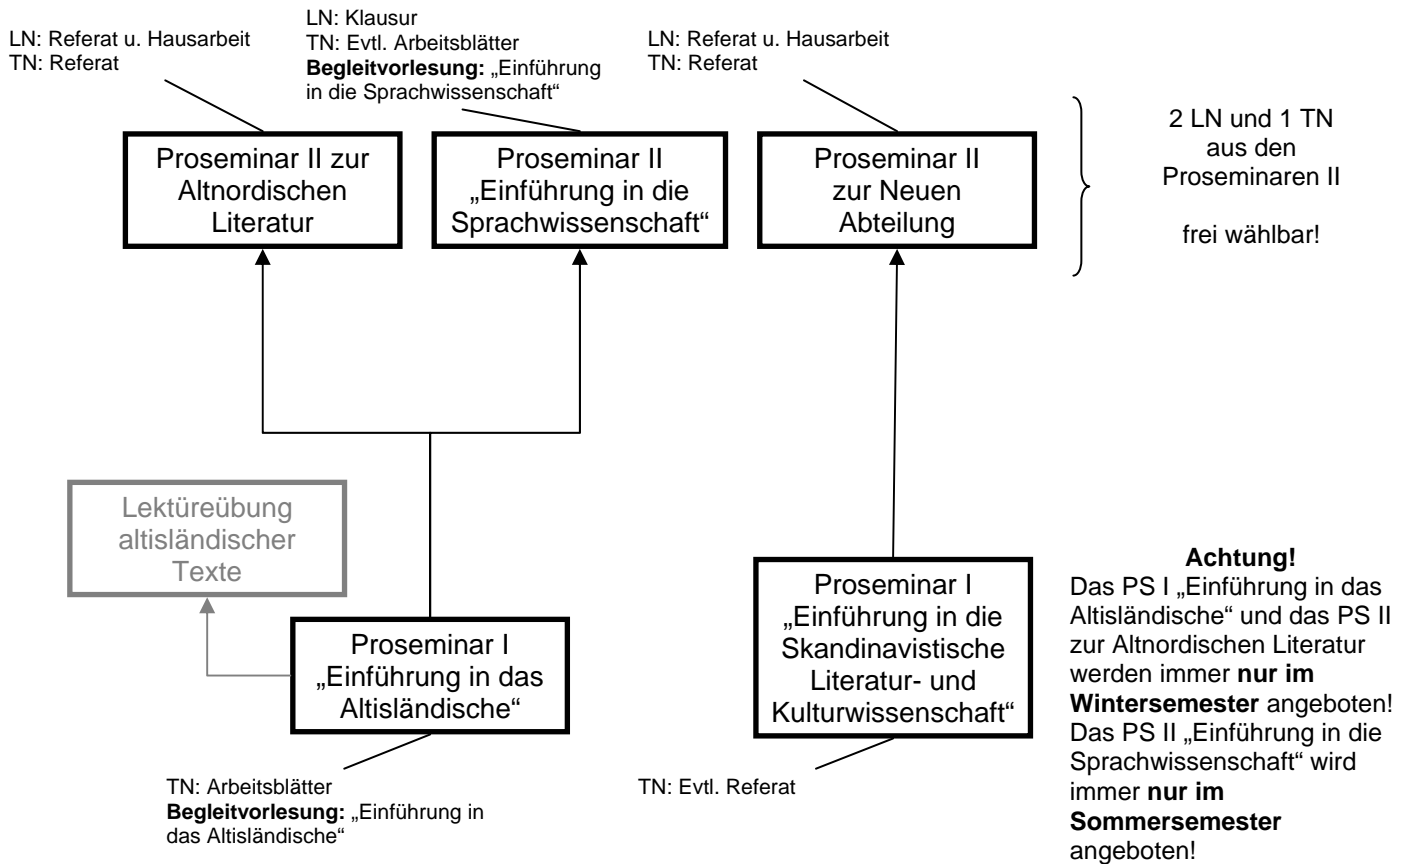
LN: Referat u. Hausarbeit
TN: Referat

LN: Klausur
TN: Evtl. Arbeitsblätter
**Begleitvorlesung:** „Einführung in die Sprachwissenschaft“

LN: Referat u. Hausarbeit
TN: Referat

Proseminar II zur Altnordischen Literatur

Proseminar II „Einführung in die Sprachwissenschaft“

Proseminar II zur Neuen Abteilung

2 LN und 1 TN aus den Proseminaren II

frei wählbar!

Lektüreübung altisländischer Texte

Proseminar I „Einführung in das Altisländische“

Proseminar I „Einführung in die Skandinavistische Literatur- und Kulturwissenschaft“

**Achtung!**
Das PS I „Einführung in das Altisländische“ und das PS II zur Altnordischen Literatur werden immer **nur im Wintersemester** angeboten! Das PS II „Einführung in die Sprachwissenschaft“ wird immer **nur im Sommersemester** angeboten!

TN: Arbeitsblätter
**Begleitvorlesung:** „Einführung in das Altisländische“

TN: Evtl. Referat